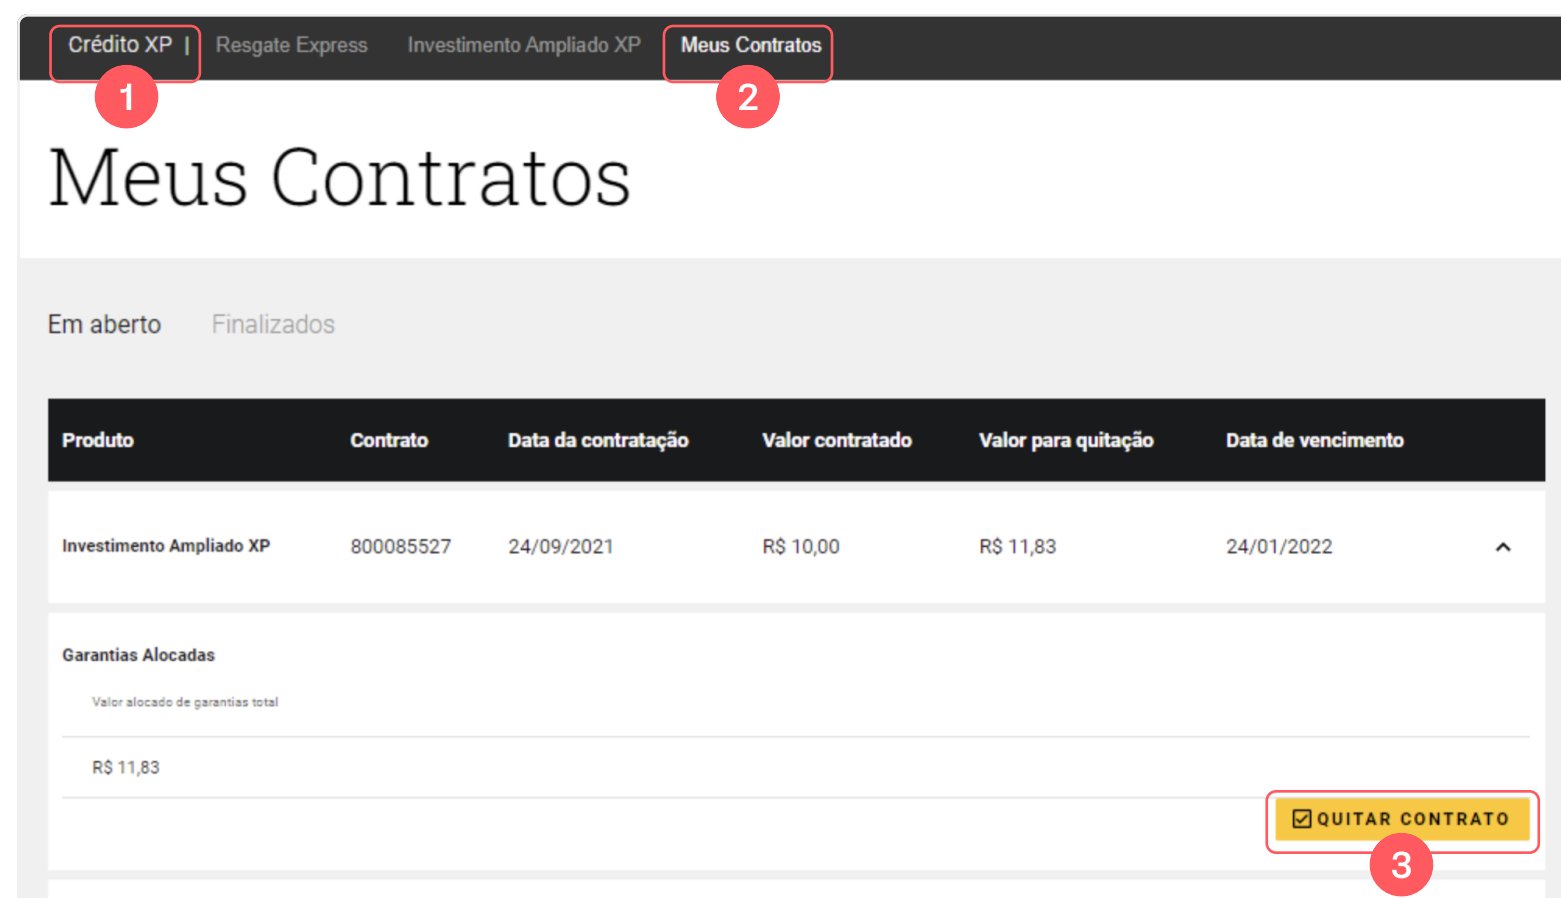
Crédito XP | Resgate Express Investimento Ampliado XP Meus Contratos

1

2

Meus Contratos

Em aberto Finalizados

| Produto | Contrato | Data da contratação | Valor contratado | Valor para quitação | Data de vencimento |
|---|---|---|---|---|---|
| Investimento Ampliado XP | 800085527 | 24/09/2021 | R$ 10,00 | R$ 11,83 | 24/01/2022 |

Garantias Alocadas

Valor alocado de garantias total

R$ 11,83

QUITAR CONTRATO

3